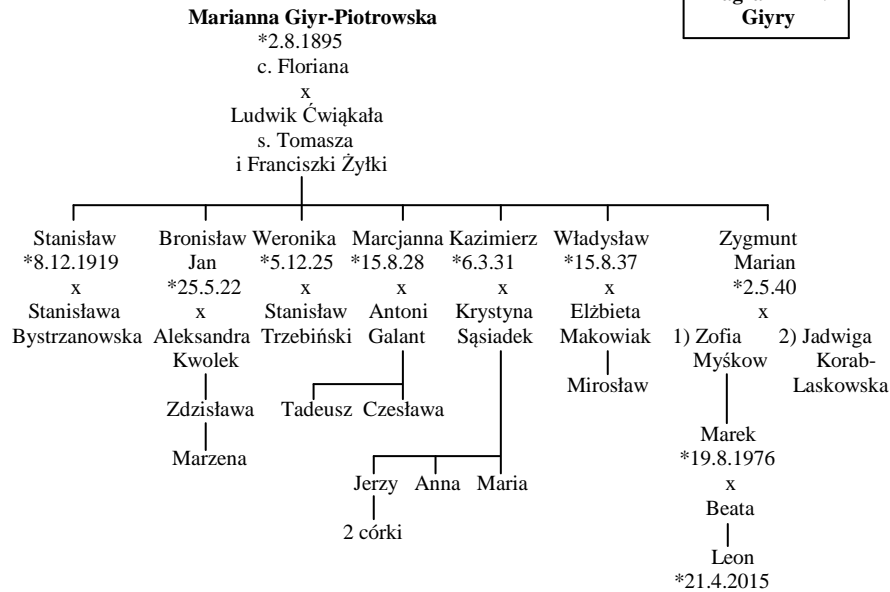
Marianna Giyr-Piotrowska
*2.8.1895
c. Floriana
x
Ludwik Ćwiąkała
s. Tomasza
i Franciszki Żyłki

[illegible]
Giyry

Stanisław
*8.12.1919
x
Stanisława
Bystrzanowska

Bronisław
Jan
*25.5.22
x
Aleksandra
Kwolek

Zdzisława

Marzena

Weronika
*5.12.25
x
Stanisław
Trzebiński

Marcjanna
*15.8.28
x
Antoni
Galant

Tadeusz Czesława

Kazimierz
*6.3.31
x
Krystyna
Sąsiadek

Jerzy Anna Maria

2 córki

Władysław
*15.8.37
x
Elżbieta
Makowiak

Mirosław

Zygmunt
Marian
*2.5.40
x
1) Zofia
Myśkow

2) Jadwiga
Korab-Laskowska

Marek
*19.8.1976
x
Beata

Leon
*21.4.2015